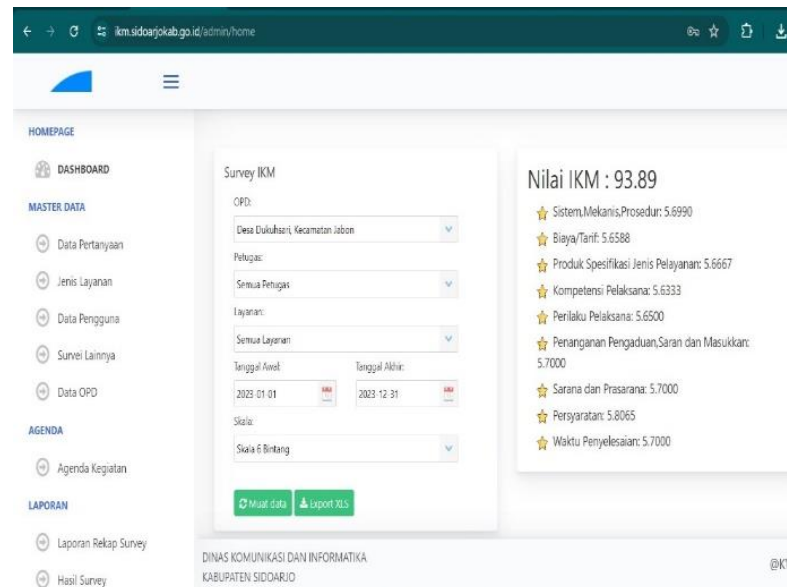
ikm.sidoarjokab.go.id/admin/home

HOMEPAGE

DASHBOARD

MASTER DATA

Data Pertanyaan

Jenis Layanan

Data Pengguna

Survei Lainnya

Data OPD

AGENDA

Agenda Kegiatan

LAPORAN

Laporan Rekap Survey

Hasil Survey

Survey IKM

OPD:

Desa Dukuhsari, Kecamatan Jabon

Petugas:

Semua Petugas

Layanan:

Semua Layanan

Tanggal Awal:

2023-01-01

Tanggal Akhir:

2023-12-31

Skala:

Skala 6 Bintang

Lihat data

Export XLS

Nilai IKM : 93.89

Sistem,Mekanis,Prosedur: 5.6990

Biaya/Tarif: 5.6588

Produk Spesifikasi Jenis Pelayanan: 5.6667

Kompetensi Pelaksana: 5.6333

Perilaku Pelaksana: 5.6500

Penanganan Pengaduan,Saran dan Masukkan: 5.7000

Sarana dan Prasarana: 5.7000

Persyaratan: 5.8065

Waktu Penyelesaian: 5.7000

DINAS KOMUNIKASI DAN INFORMATIKA
KABUPATEN SIDOARJO

@K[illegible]